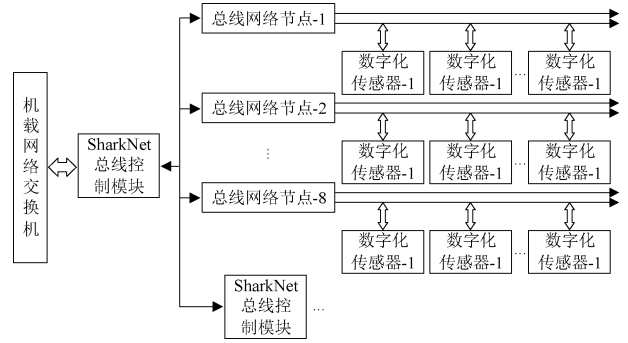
机载网络交换机

SharkNet 总线控制模块

总线网络节点-1

数字化传感器-1

数字化传感器-1

…

数字化传感器-1

总线网络节点-2

数字化传感器-1

数字化传感器-1

…

数字化传感器-1

⋮

总线网络节点-8

数字化传感器-1

数字化传感器-1

…

数字化传感器-1

SharkNet 总线控制模块

…